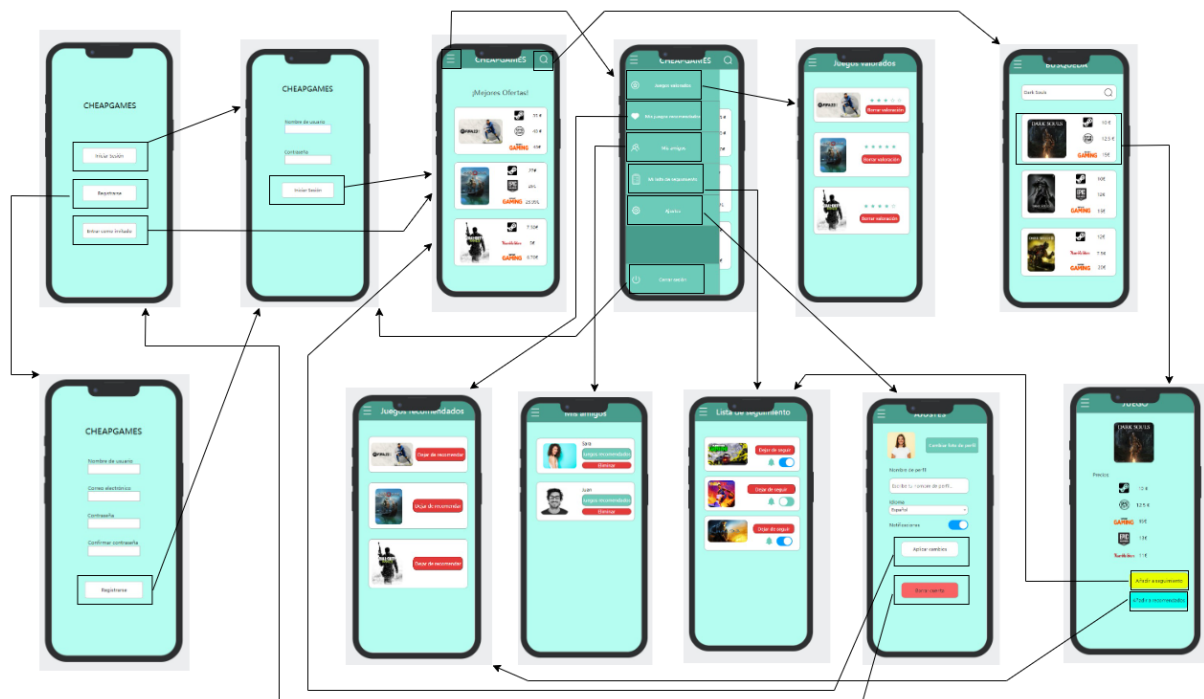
CHEAPGAMES

Iniciar Sesión

Registrarse

Entrar como Invitado

CHEAPGAMES

Nombre de usuario

Contraseña

Iniciar Sesión

CHEAPGAMES

¡Mejores Ofertas!

15 €

10 €

15€

21€

20€

23.95€

7.10€

5€

6.70€

CHEAPGAMES

Juegos valorados

Mis juegos recomendados

Mis amigos

Mi lista de seguimiento

Ajustes

Cerrar sesión

Juegos valorados

Borrar valoración

Borrar valoración

Borrar valoración

BÚSQUEDA

Dark Souls

10 €

12.5 €

15€

10€

12€

13€

12€

7.5€

20€

CHEAPGAMES

Nombre de usuario

Correo electrónico

Contraseña

Confirmar contraseña

Registrarse

Juegos recomendados

Dejar de recomendar

Dejar de recomendar

Dejar de recomendar

Mis amigos

Sara

Juegos recomendados

Eliminar

Juan

Juegos recomendados

Eliminar

Lista de seguimiento

Dejar de seguir

Dejar de seguir

Dejar de seguir

AJUSTES

Cambiar foto de perfil

Nombre de perfil

Escribe tu nombre de perfil

Idioma

Español

Notificaciones

Aplicar cambios

Borrar cuenta

JUEGO

DARK SOULS

Precios

10 €

12.5 €

10€

13€

11€

Añadir a seguimiento

Añadir a recomendados